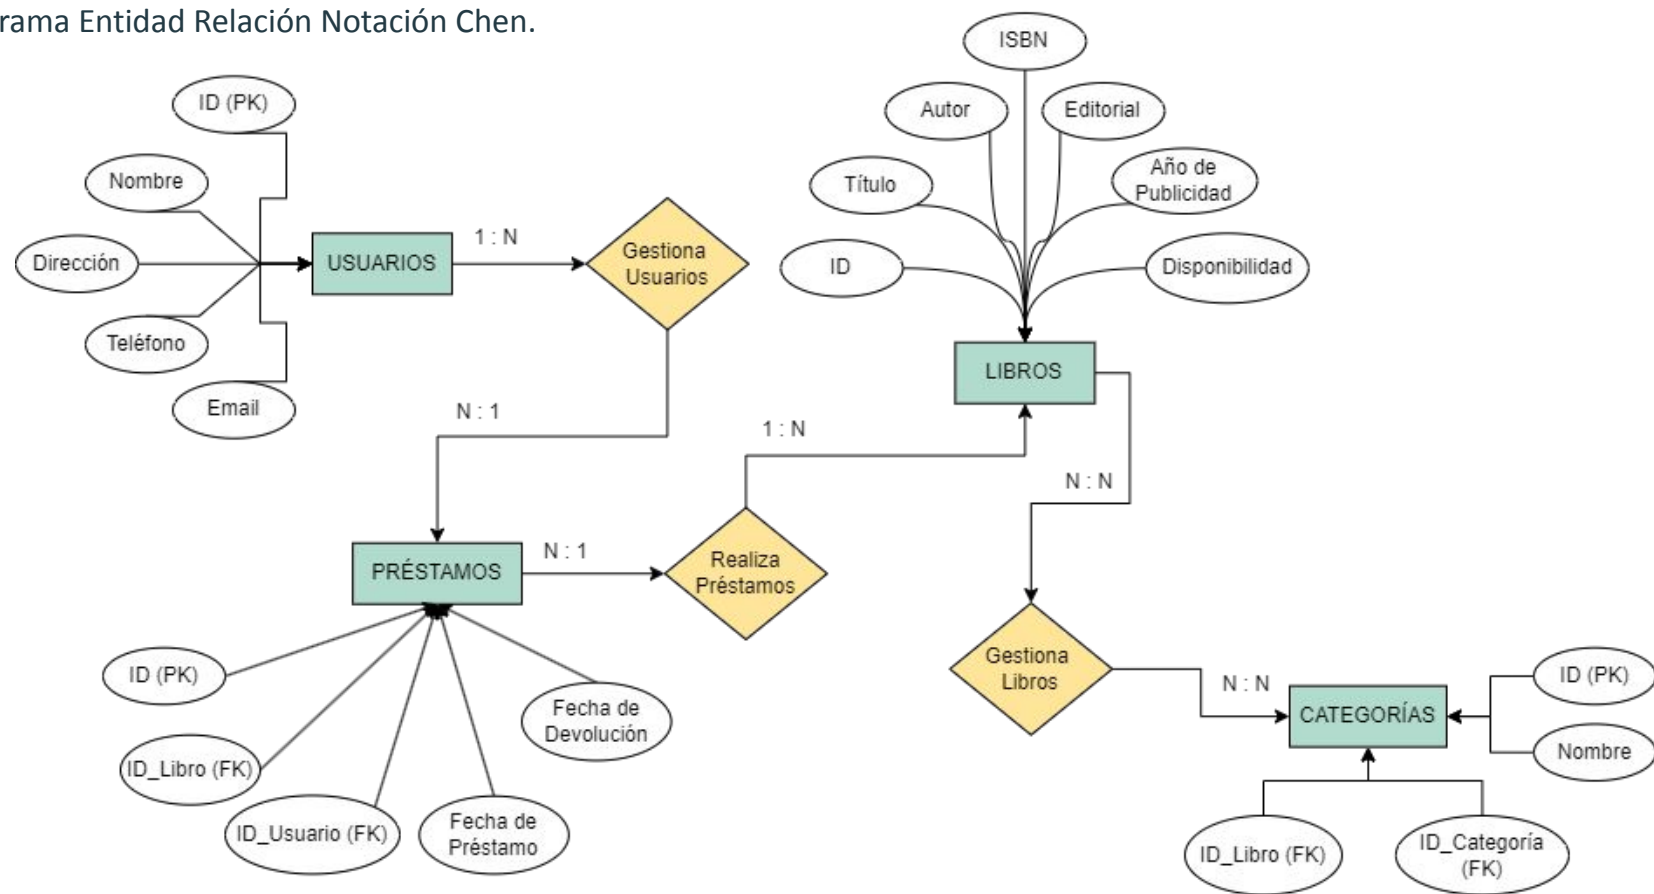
rama Entidad Relación Notación Chen.

ID (PK)
Nombre
Dirección
Teléfono
Email
USUARIOS
1 : N
Gestiona Usuarios
N : 1
PRÉSTAMOS
N : 1
Realiza Préstamos
1 : N
ID (PK)
ID_Libro (FK)
ID_Usuario (FK)
Fecha de Préstamo
Fecha de Devolución

ISBN
Autor
Editorial
Título
Año de Publicidad
ID
Disponibilidad
LIBROS
N : N
Gestiona Libros
N : N
CATEGORÍAS
ID (PK)
Nombre
ID_Libro (FK)
ID_Categoría (FK)